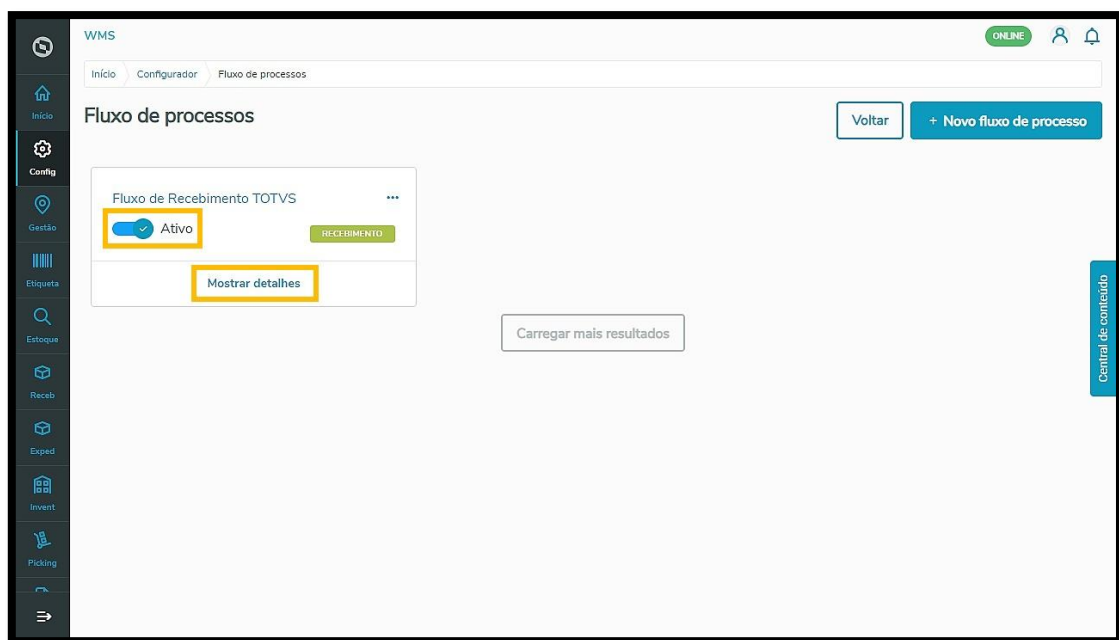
WMS

ONLINE

Início
Config
Gestão
Etiqueta
Estoque
Receb
Exped
Invent
Picking

Início > Configurador > Fluxo de processos

Fluxo de processos

Voltar
+ Novo fluxo de processo

Fluxo de Recebimento TOTVS
...
Ativo
RECEBIMENTO
Mostrar detalhes

Carregar mais resultados

Central de conteúdo